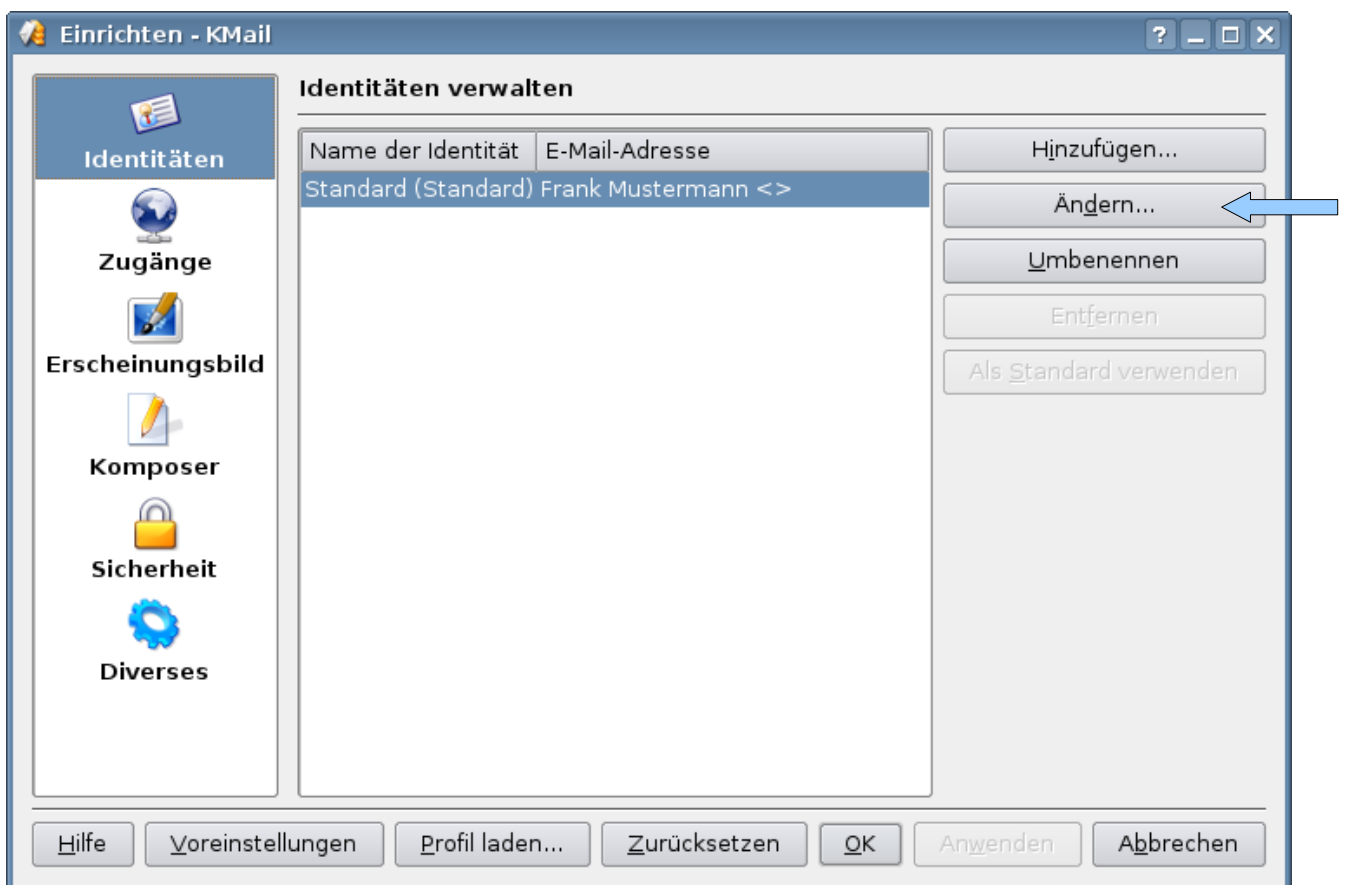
Einrichten - KMail

Identitäten
Zugänge
Erscheinungsbild
Komposer
Sicherheit
Diverses

Identitäten verwalten

| Name der Identität | E-Mail-Adresse |
|---|---|
| Standard (Standard) | Frank Mustermann <> |

Hinzufügen...
Ändern...
Umbenennen
Entfernen
Als Standard verwenden

Hilfe
Voreinstellungen
Profil laden...
Zurücksetzen
OK
Anwenden
Abbrechen